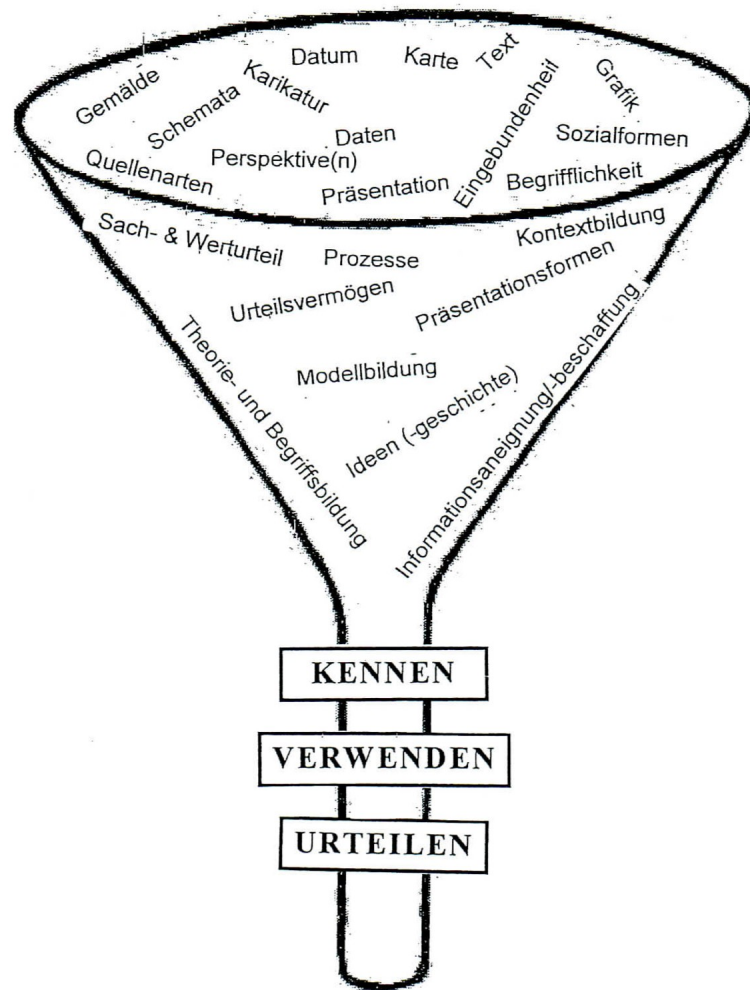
Gemälde
Datum
Karte
Text
Schemata
Karikatur
Eingebundenheit
Grafik
Daten
Sozialformen
Quellenarten
Perspektive(n)
Präsentation
Begrifflichkeit
Sach- & Werturteil
Prozesse
Kontextbildung
Urteilsvermögen
Präsentationsformen
Theorie- und Begriffsbildung
Modellbildung
Ideen (-geschichte)
Informationsaneignung/-beschaffung

KENNEN

VERWENDEN

URTEILEN